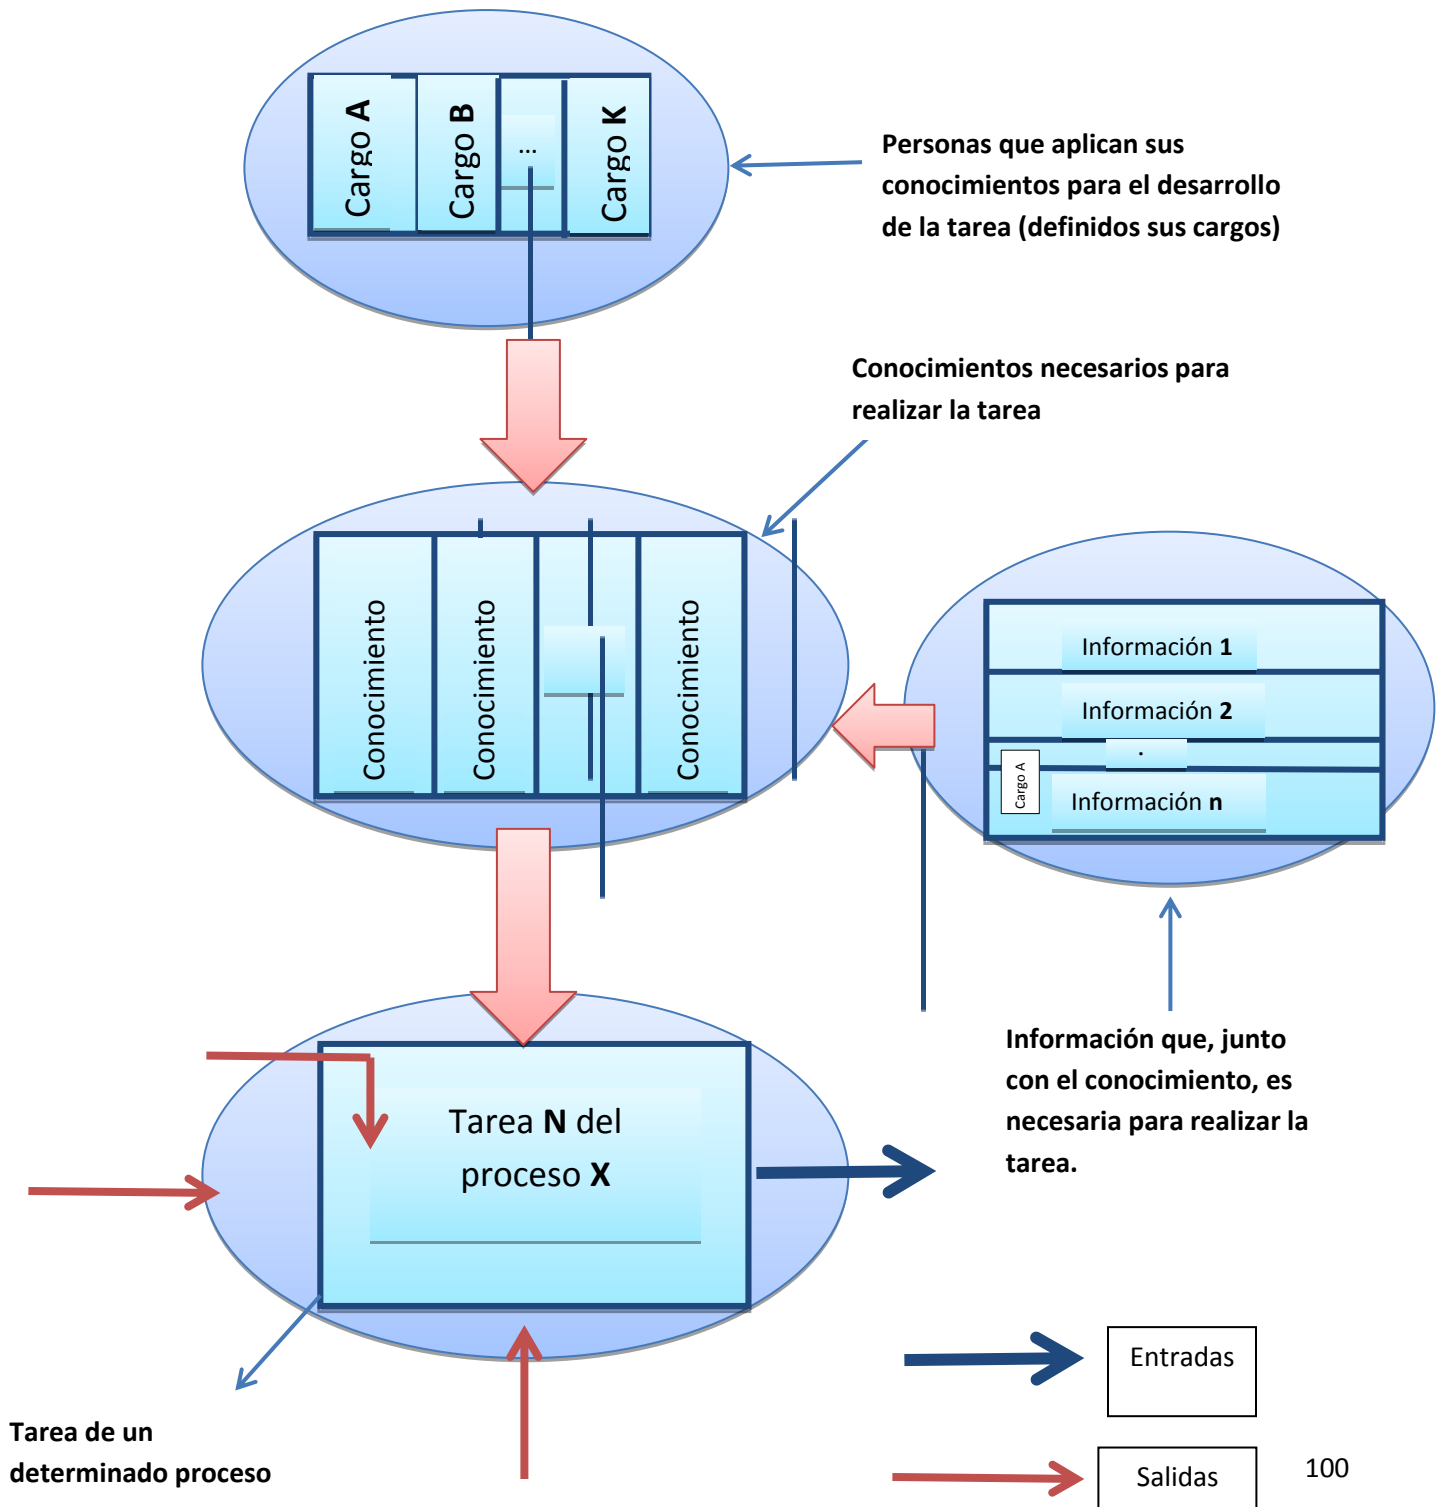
Cargo **A**

Cargo **B**

...

Cargo **K**

**Personas que aplican sus conocimientos para el desarrollo de la tarea (definidos sus cargos)**

**Conocimientos necesarios para realizar la tarea**

Conocimiento

Conocimiento

Conocimiento

Información **1**

Información **2**

.

Cargo A

Información **n**

**Información que, junto con el conocimiento, es necesaria para realizar la tarea.**

Tarea **N** del proceso **X**

**Tarea de un determinado proceso**

Entradas

Salidas

100